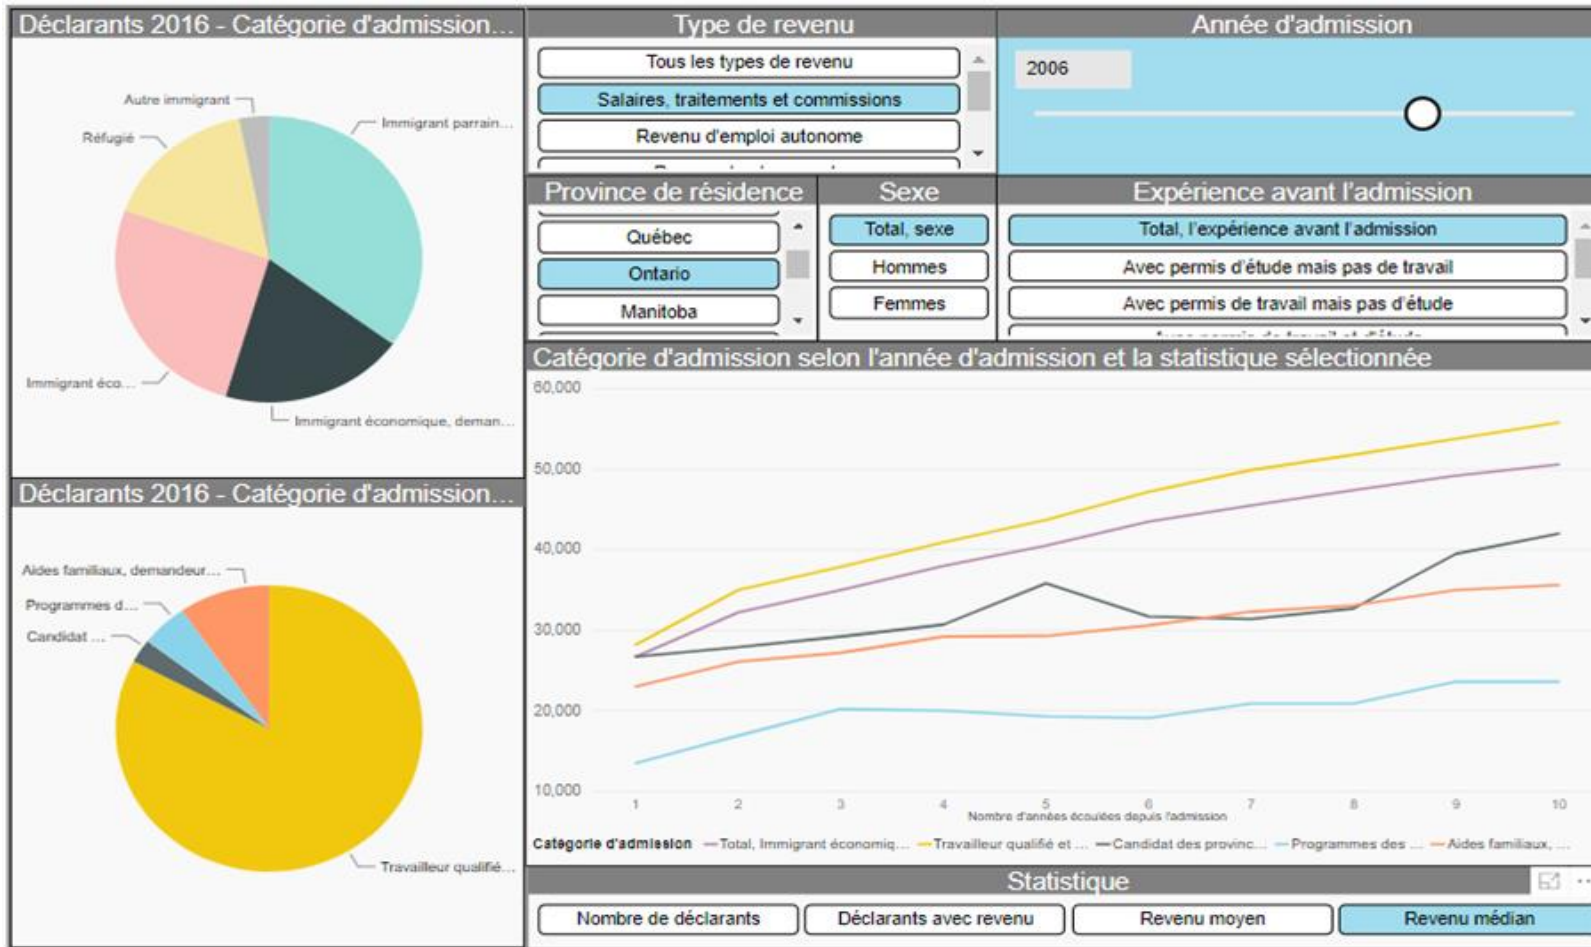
Déclarants 2016 - Catégorie d'admission...

Autre immigrant
Réfugié
Immigrant parrain...
Immigrant éco...
Immigrant économique, deman...

Déclarants 2016 - Catégorie d'admission...

Aides familiaux, demandeur...
Programmes d...
Candidat ...
Travailleur qualifié...

Type de revenu

Tous les types de revenu
Salaires, traitements et commissions
Revenu d'emploi autonome
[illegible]

Année d'admission

2006

Province de résidence

Québec
Ontario
Manitoba

Sexe

Total, sexe
Hommes
Femmes

Expérience avant l'admission

Total, l'expérience avant l'admission
Avec permis d'étude mais pas de travail
Avec permis de travail mais pas d'étude
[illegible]

Catégorie d'admission selon l'année d'admission et la statistique sélectionnée

60,000
50,000
40,000
30,000
20,000
10,000

1 2 3 4 5 6 7 8 9 10

Nombre d'années écoulées depuis l'admission

Catégorie d'admission — Total, Immigrant économiq... — Travailleur qualifié et ... — Candidat des provinc... — Programmes des ... — Aides familiaux, ...

Statistique

Nombre de déclarants
Déclarants avec revenu
Revenu moyen
Revenu médian